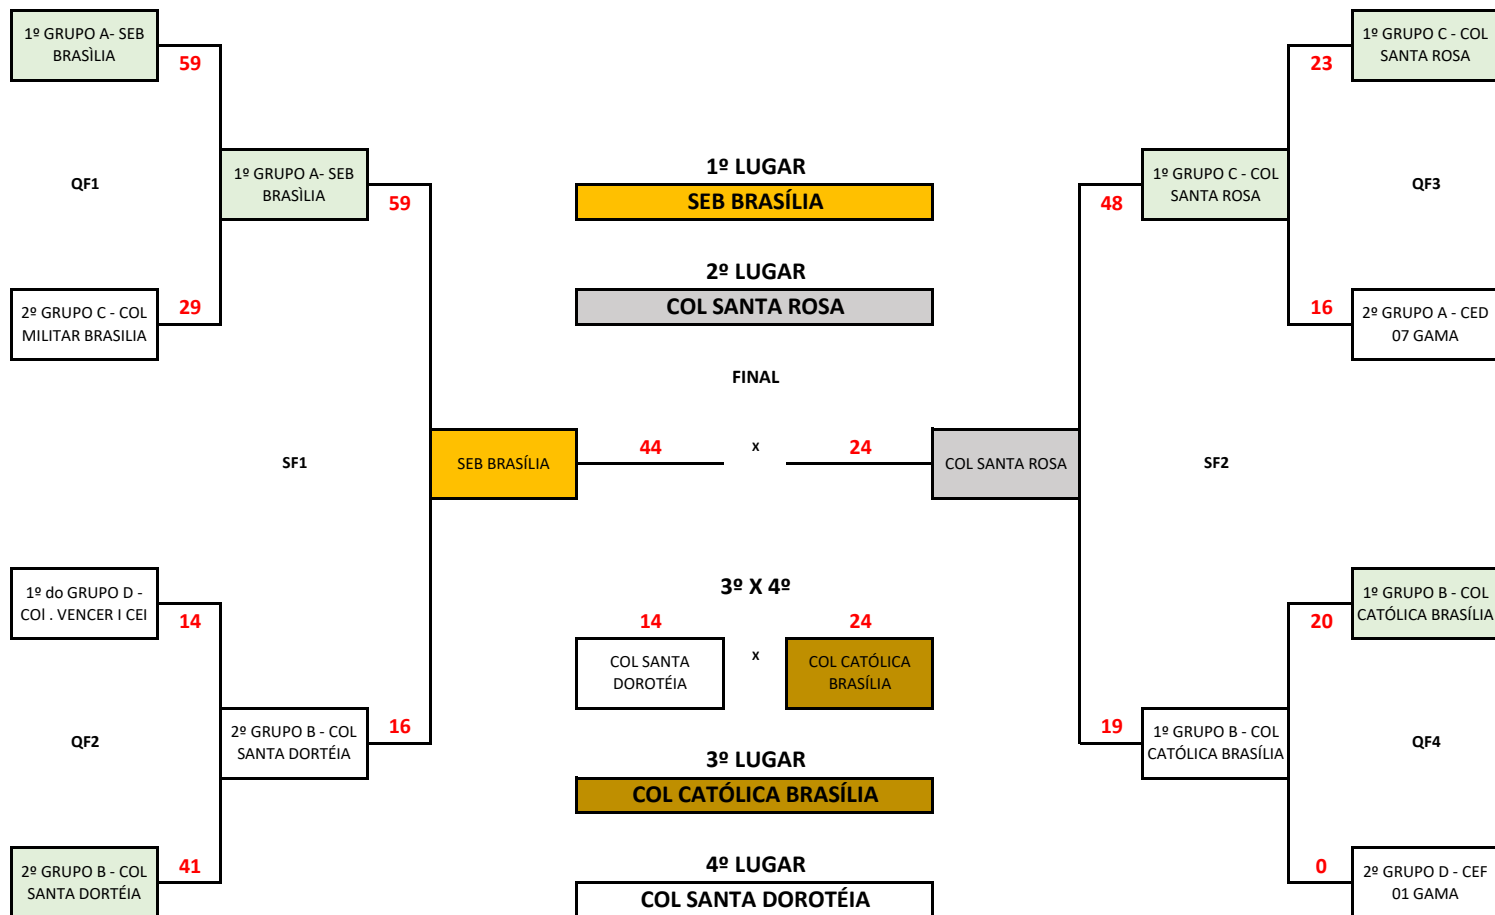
1º GRUPO A- SEB BRASÌLIA
59

QF1

2º GRUPO C - COL MILITAR BRASILIA
29

1º GRUPO A- SEB BRASÌLIA
59

SF1

1º do GRUPO D - COI . VENCER I CEI
14

QF2

2º GRUPO B - COL SANTA DORTÉIA
41

2º GRUPO B - COL SANTA DORTÉIA
16

SEB BRASÍLIA

1º LUGAR
SEB BRASÍLIA

2º LUGAR
COL SANTA ROSA

FINAL

44 x 24

3º X 4º

14 24

COL SANTA DOROTÉIA x COL CATÓLICA BRASÍLIA

3º LUGAR
COL CATÓLICA BRASÍLIA

4º LUGAR
COL SANTA DOROTÉIA

COL SANTA ROSA

1º GRUPO C - COL SANTA ROSA
23

QF3

1º GRUPO C - COL SANTA ROSA
48

2º GRUPO A - CED 07 GAMA
16

SF2

1º GRUPO B - COL CATÓLICA BRASÍLIA
20

QF4

1º GRUPO B - COL CATÓLICA BRASÍLIA
19

2º GRUPO D - CEF 01 GAMA
0